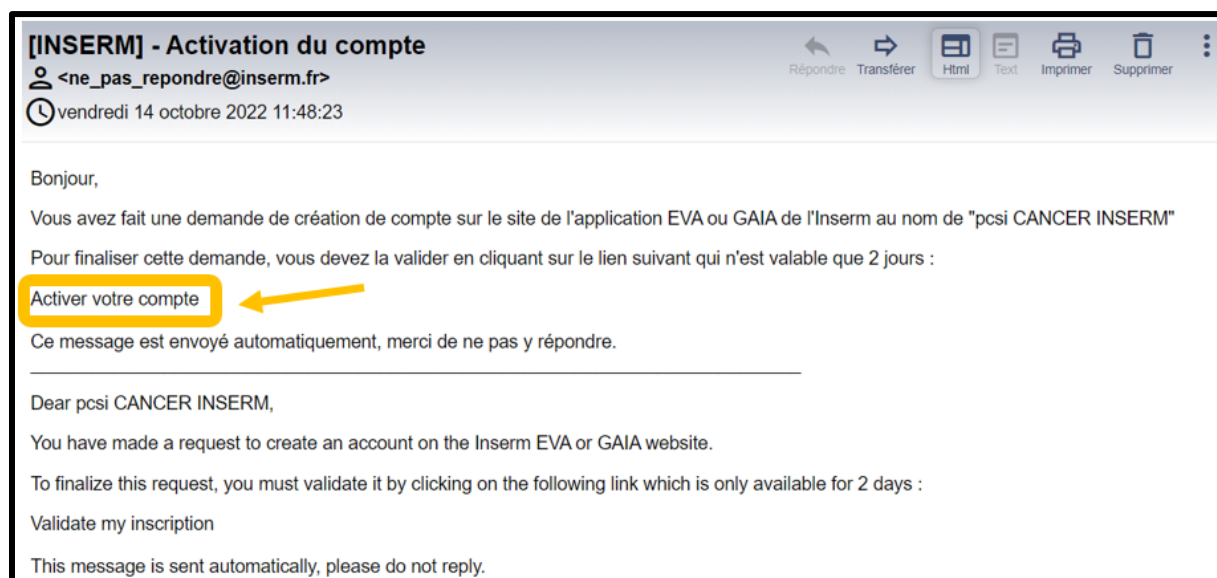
[INSERM] - Activation du compte
<ne_pas_repondre@inserm.fr>
vendredi 14 octobre 2022 11:48:23

Répondre Transférer Html Text Imprimer Supprimer

Bonjour,

Vous avez fait une demande de création de compte sur le site de l'application EVA ou GAIA de l'Inserm au nom de "pcsi CANCER INSERM"

Pour finaliser cette demande, vous devez la valider en cliquant sur le lien suivant qui n'est valable que 2 jours :

Activer votre compte

Ce message est envoyé automatiquement, merci de ne pas y répondre.

Dear pcsi CANCER INSERM,

You have made a request to create an account on the Inserm EVA or GAIA website.

To finalize this request, you must validate it by clicking on the following link which is only available for 2 days :

Validate my inscription

This message is sent automatically, please do not reply.